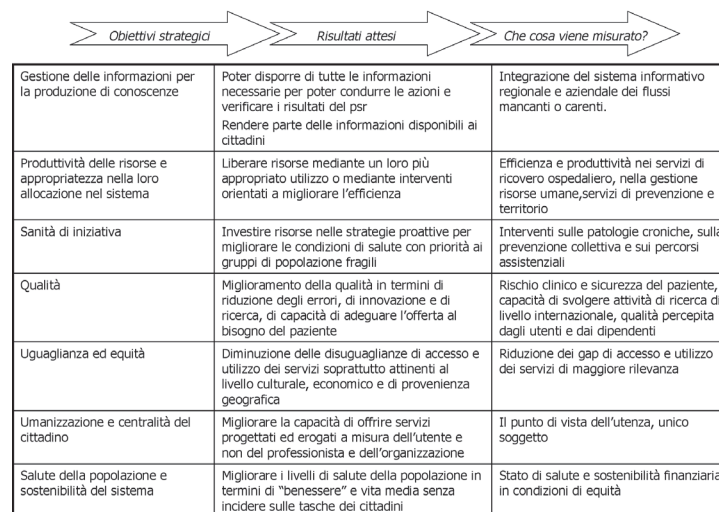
Obiettivi strategici | Risultati attesi | Che cosa viene misurato?

| Obiettivi strategici | Risultati attesi | Che cosa viene misurato? |
|---|---|---|
| Gestione delle informazioni per la produzione di conoscenze | Poter disporre di tutte le informazioni necessarie per poter condurre le azioni e verificare i risultati del psr<br>Rendere parte delle informazioni disponibili ai cittadini | Integrazione del sistema informativo regionale e aziendale dei flussi mancanti o carenti. |
| Produttività delle risorse e appropriatezza nella loro allocazione nel sistema | Liberare risorse mediante un loro più appropriato utilizzo o mediante interventi orientati a migliorare l'efficienza | Efficienza e produttività nei servizi di ricovero ospedaliero, nella gestione risorse umane,servizi di prevenzione e territorio |
| Sanità di iniziativa | Investire risorse nelle strategie proattive per migliorare le condizioni di salute con priorità ai gruppi di popolazione fragili | Interventi sulle patologie croniche, sulla prevenzione collettiva e sui percorsi assistenziali |
| Qualità | Miglioramento della qualità in termini di riduzione degli errori, di innovazione e di ricerca, di capacità di adeguare l'offerta al bisogno del paziente | Rischio clinico e sicurezza del paziente, capacità di svolgere attività di ricerca di livello internazionale, qualità percepita dagli utenti e dai dipendenti |
| Uguaglianza ed equità | Diminuzione delle disuguaglianze di accesso e utilizzo dei servizi soprattutto attinenti al livello culturale, economico e di provenienza geografica | Riduzione dei gap di accesso e utilizzo dei servizi di maggiore rilevanza |
| Umanizzazione e centralità del cittadino | Migliorare la capacità di offrire servizi progettati ed erogati a misura dell'utente e non del professionista e dell'organizzazione | Il punto di vista dell'utenza, unico soggetto |
| Salute della popolazione e sostenibilità del sistema | Migliorare i livelli di salute della popolazione in termini di "benessere" e vita media senza incidere sulle tasche dei cittadini | Stato di salute e sostenibilità finanziaria in condizioni di equità |